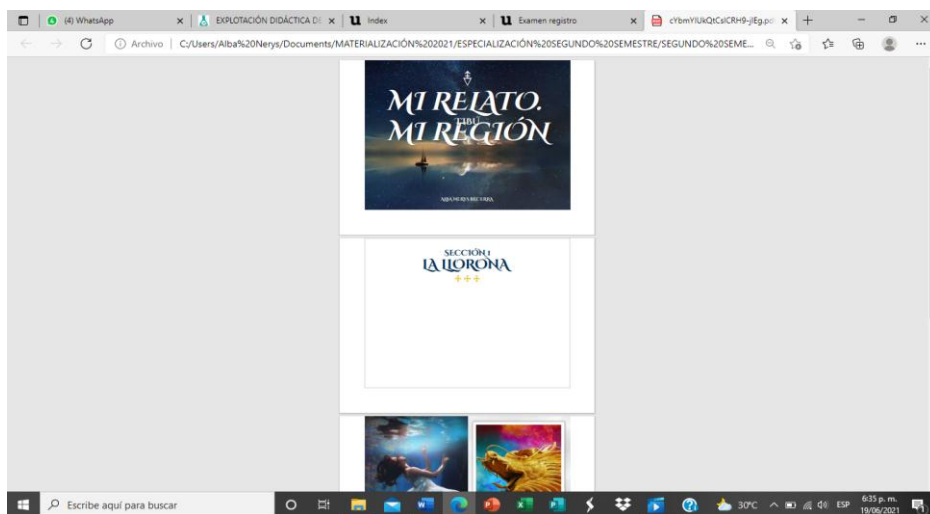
(4) WhatsApp | EXPLOTACIÓN DIDÁCTICA DE | Index | Examen registro | cYbmYlUkQtCsICRH9-JEg.pd

Archivo | C:/Users/Alba%20Nerys/Documents/MATERIALIZACIÓN%202021/ESPECIALIZACIÓN%20SEGUNDO%20SEMESTRE/SEGUNDO%20SEME...

MI RELATO,
TU
MI REGIÓN

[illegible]

SECCIÓN 1
LA LLORONA
+++

Escribe aquí para buscar

30°C ESP 6:35 p. m. 19/06/2021